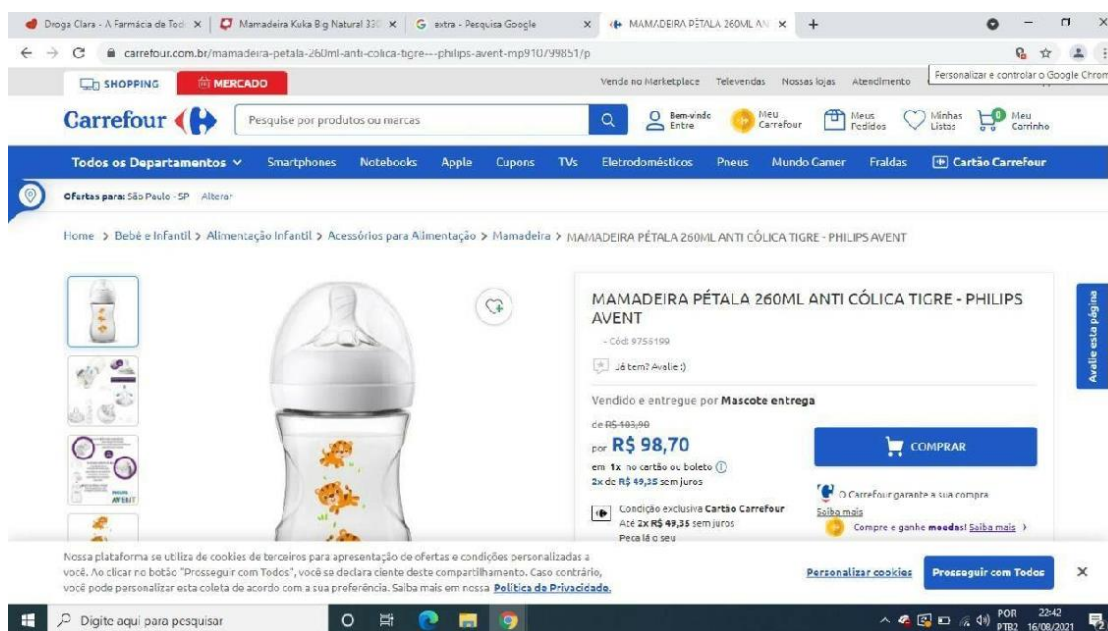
Droga Clara - A Farmácia de Tod × | Mamadeira Kuka Big Natural 330 × | G extra - Pesquisa Google × | MAMADEIRA PÉTALA 260ML AN × | +

carrefour.com.br/mamadeira-petala-260ml-anti-colica-tigre---philips-avent-mp910/99851/p

Personalizar e controlar o Google Chrom

SHOPPING | MERCADO

Vende no Marketplace | Televendas | Nossas lojas | Atendimento

Carrefour

Pesquise por produtos ou marcas

Bem-vindo Entre | Meu Carrefour | Meus Pedidos | Minhas Listas | 0 Meu Carrinho

Todos os Departamentos | Smartphones | Notebooks | Apple | Cupons | TVs | Eletrodomésticos | Pneus | Mundo Gamer | Fraldas | Cartão Carrefour

Ofertas para: São Paulo - SP Alterar

Home > Bebê e Infantil > Alimentação Infantil > Acessórios para Alimentação > Mamadeira > MAMADEIRA PÉTALA 260ML ANTI CÓLICA TIGRE - PHILIPS AVENT

MAMADEIRA PÉTALA 260ML ANTI CÓLICA TIGRE - PHILIPS AVENT

- Cód: 9756199

Já tem? Avalie :)

Vendido e entregue por Mascote entrega

de R$ 103,90

por R$ 98,70

em 1x no cartão ou boleto

2x de R$ 49,35 sem juros

COMPRAR

Condição exclusiva Cartão Carrefour Até 2x R$ 49,35 sem juros Peça lá o seu

O Carrefour garante a sua compra Saiba mais

Compre e ganhe moedas! Saiba mais >

Avalie esta página

PHILIPS AVENT

Nossa plataforma se utiliza de cookies de terceiros para apresentação de ofertas e condições personalizadas a você. Ao clicar no botão "Prosseguir com Todos", você se declara ciente deste compartilhamento. Caso contrário, você pode personalizar esta coleta de acordo com a sua preferência. Saiba mais em nossa Política de Privacidade.

Personalizar cookies | Prosseguir com Todos | ×

Digite aqui para pesquisar

POR PTB2 22:42 16/08/2021